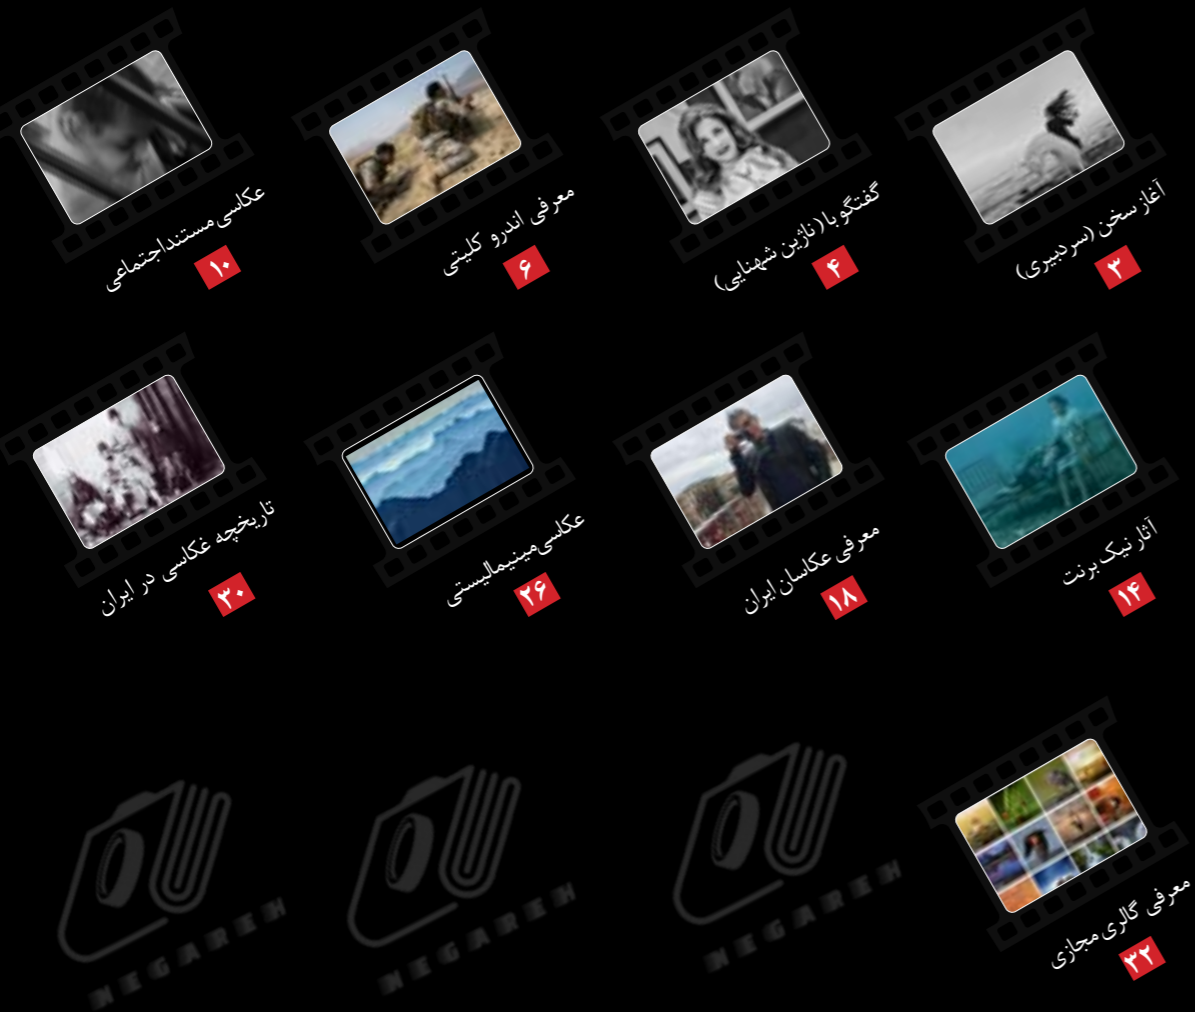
آغاز سخن (سردبیری)
۳

گفتگو با (نازنین شهنایی)
۴

معرفی اندرو کلیتی
۶

عکاسی مستنداجتماعی
۱۰

آثار نیک برنت
۱۴

معرفی عکاسان ایران
۱۸

عکاسی‌مینیمالیستی
۲۶

تاریخچه عکاسی در ایران
۳۰

معرفی گالری مجازی
۳۲

NEGAREH

NEGAREH

NEGAREH